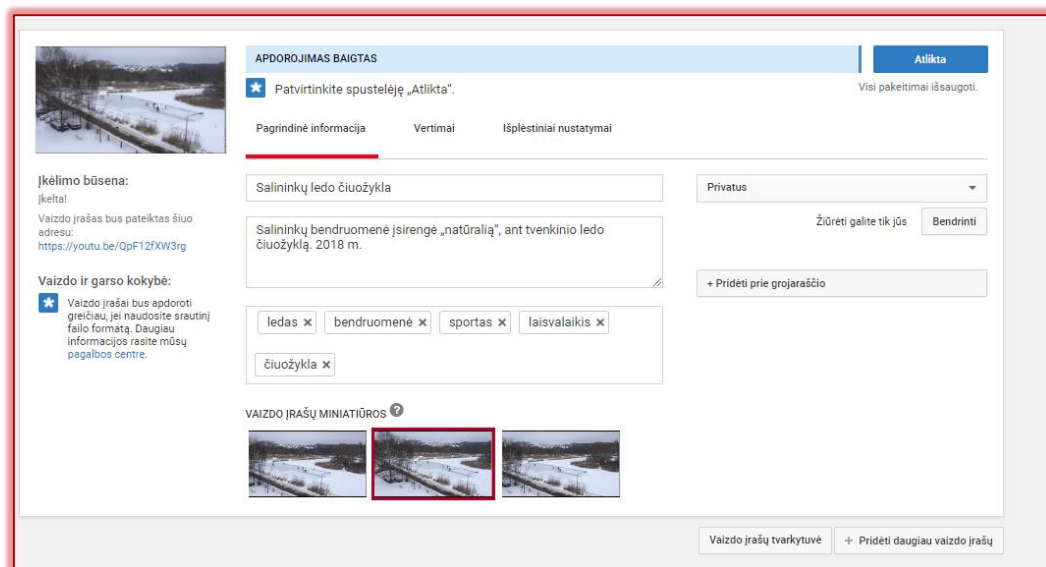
APDOROJIMAS BAIGTAS

Atlikta

Patvirtinkite spustelėję „Atlikta".

Visi pakeitimai išsaugoti.

Pagrindinė informacija | Vertimai | Išplėstiniai nustatymai

Įkėlimo būsena:
Įkelta!

Vaizdo įrašas bus pateiktas šiuo adresu:
https://youtu.be/QpF12fXW3rg

Vaizdo ir garso kokybė:

Vaizdo įrašai bus apdoroti greičiau, jei naudosite srautinį failo formatą. Daugiau informacijos rasite mūsų pagalbos centre.

Salininkų ledo čiuožykla

Salininkų bendruomenė įsirengė „natūralią", ant tvenkinio ledo čiuožyklą. 2018 m.

ledas × bendruomenė × sportas × laisvalaikis × čiuožykla ×

Privatus

Žiūrėti galite tik jūs

Bendrinti

+ Pridėti prie grojaraščio

VAIZDO ĮRAŠŲ MINIATIŪROS

Vaizdo įrašų tvarkytuvė

+ Pridėti daugiau vaizdo įrašų